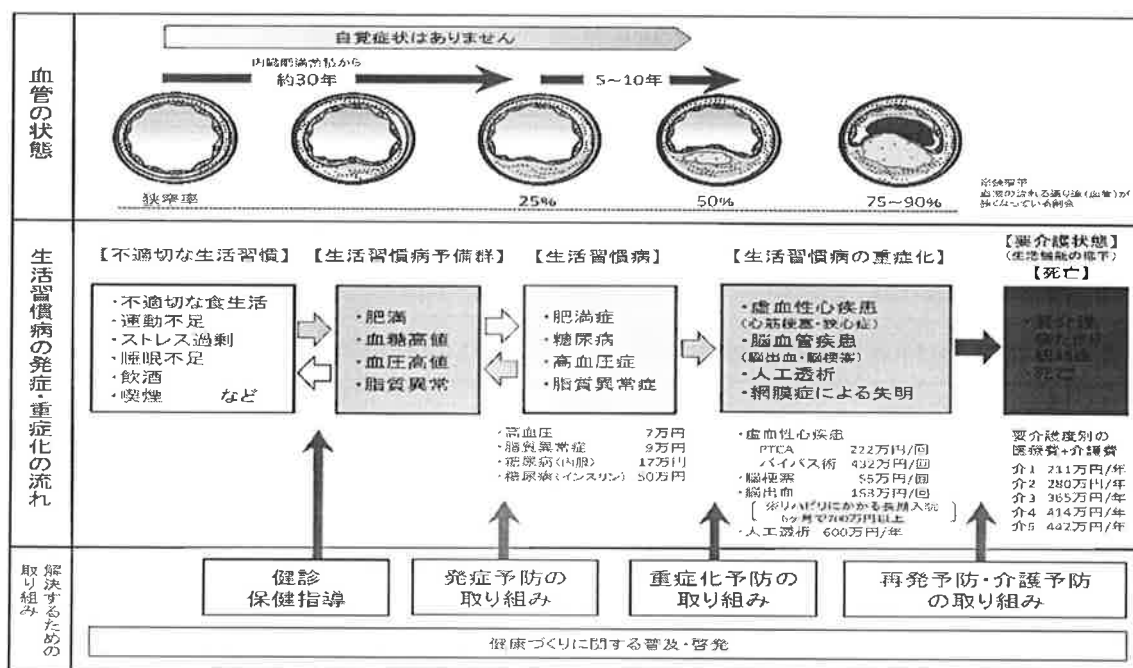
血管の状態

自覚症状はありません

内臓脂肪蓄積から
約30年

5~10年

狭窄率

25%

50%

75~90%

※狭窄率
血液の流れる通り道(血管)が狭くなっている割合

生活習慣病の発症・重症化の流れ

【不適切な生活習慣】

・不適切な食生活
・運動不足
・ストレス過剰
・睡眠不足
・飲酒
・喫煙　など

【生活習慣病予備群】

・肥満
・血糖高値
・血圧高値
・脂質異常

【生活習慣病】

・肥満症
・糖尿病
・高血圧症
・脂質異常症

・高血圧　7万円
・脂質異常症　9万円
・糖尿病(内服)　17万円
・糖尿病(インスリン)　50万円

【生活習慣病の重症化】

・虚血性心疾患
(心筋梗塞・狭心症)
・脳血管疾患
(脳出血・脳梗塞)
・人工透析
・網膜症による失明

・虚血性心疾患
PTCA　222万円/回
バイパス術　432万円/回
・脳梗塞　55万円/回
・脳出血　153万円/回
(※リハビリにかかる長期入院 6ヶ月で700万円以上)
・人工透析　600万円/年

【要介護状態】
(生活機能の低下)
【死亡】

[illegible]

要介護度別の医療費+介護費
介1　211万円/年
介2　280万円/年
介3　365万円/年
介4　414万円/年
介5　442万円/年

解決するための取り組み

健診
保健指導

発症予防の
取り組み

重症化予防の
取り組み

再発予防・介護予防
の取り組み

健康づくりに関する普及・啓発